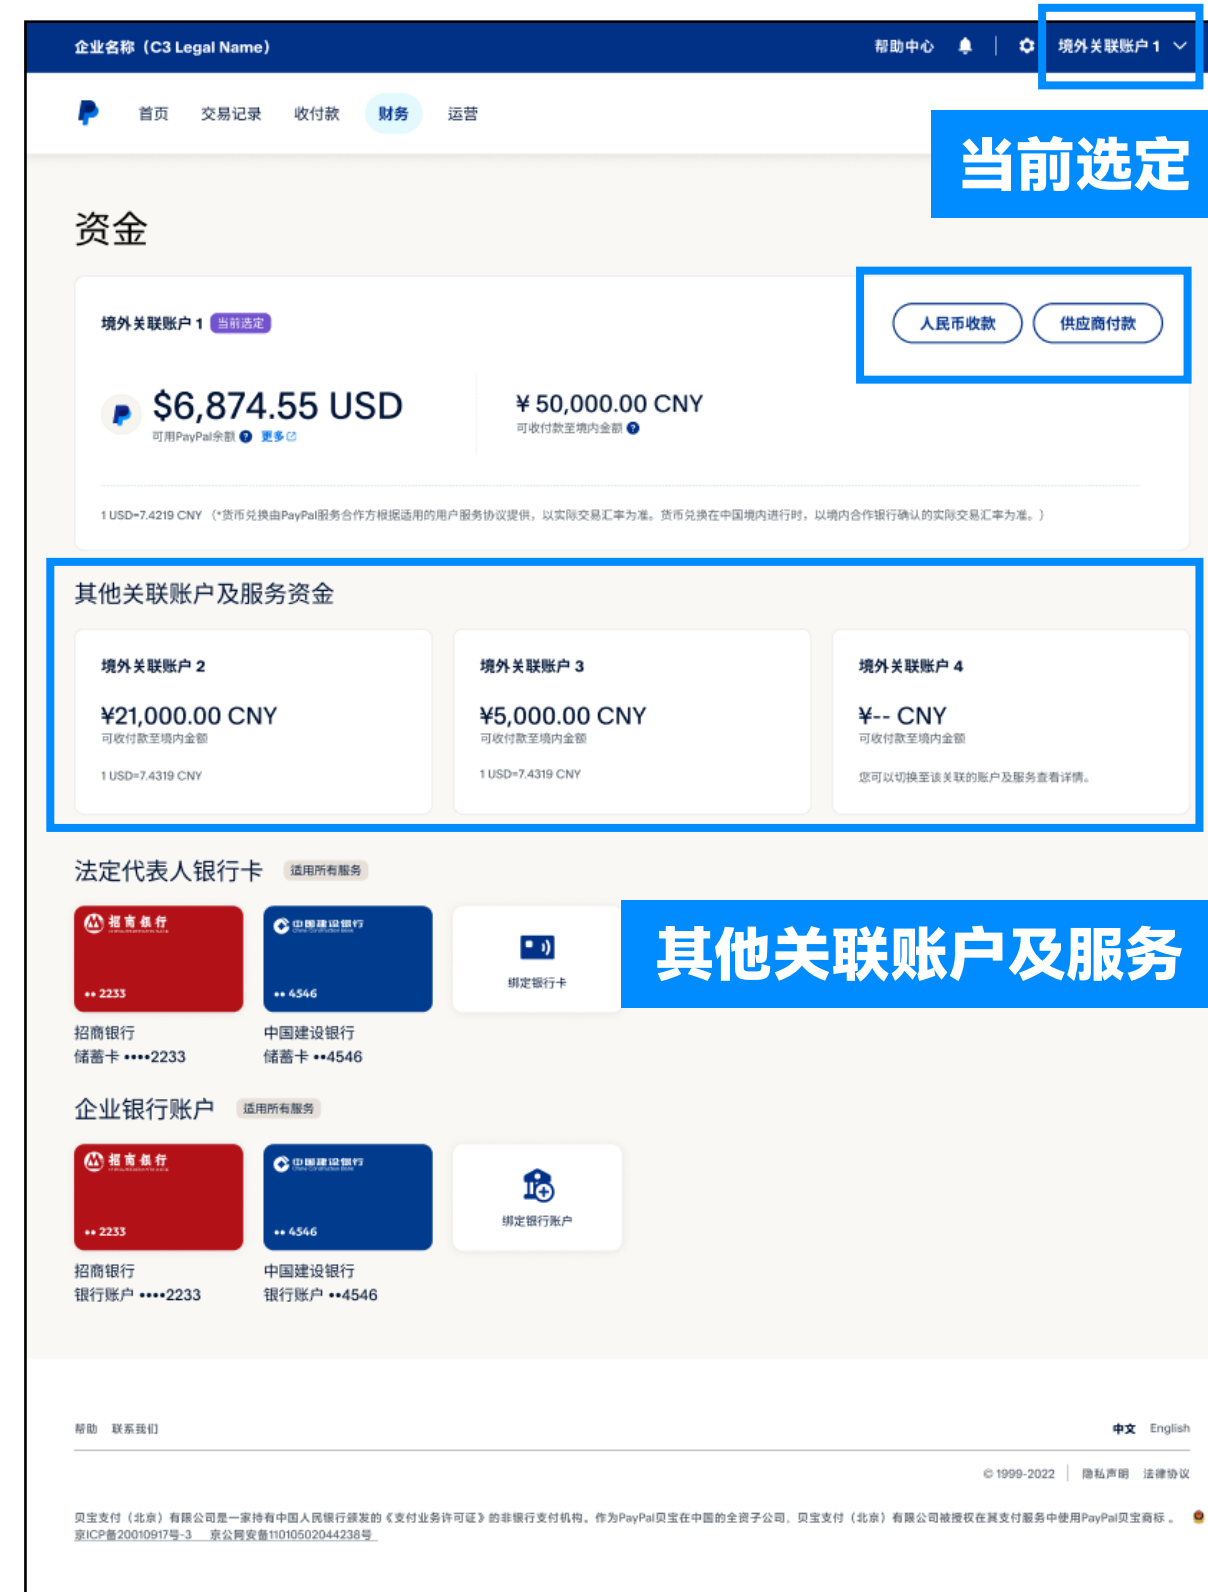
企业名称（C3 Legal Name）

帮助中心 境外关联账户 1

首页 交易记录 收付款 财务 运营

当前选定

资金

境外关联账户 1 当前选定

人民币收款 供应商付款

$6,874.55 USD
可用PayPal余额 更多

¥ 50,000.00 CNY
可收付款至境内金额

1 USD=7.4219 CNY （*货币兑换由PayPal服务合作方根据适用的用户服务协议提供，以实际交易汇率为准。货币兑换在中国境内进行时，以境内合作银行确认的实际交易汇率为准。）

其他关联账户及服务资金

境外关联账户 2
¥21,000.00 CNY
可收付款至境内金额
1 USD=7.4319 CNY

境外关联账户 3
¥5,000.00 CNY
可收付款至境内金额
1 USD=7.4319 CNY

境外关联账户 4
¥-- CNY
可收付款至境内金额
您可以切换至该关联的账户及服务查看详情。

法定代表人银行卡 适用所有服务

招商银行
•• 2233
中国建设银行
•• 4546
绑定银行卡

其他关联账户及服务

招商银行
储蓄卡 ••••2233
中国建设银行
储蓄卡 ••4546

企业银行账户 适用所有服务

招商银行
•• 2233
中国建设银行
•• 4546
绑定银行账户

招商银行
银行账户 ••••2233
中国建设银行
银行账户 ••4546

帮助 联系我们

中文 English

© 1999-2022 | 隐私声明 法律协议

贝宝支付（北京）有限公司是一家持有中国人民银行颁发的《支付业务许可证》的非银行支付机构。作为PayPal贝宝在中国的全资子公司，贝宝支付（北京）有限公司被授权在其支付服务中使用PayPal贝宝商标。
京ICP备20010917号-3 京公网安备11010502044238号